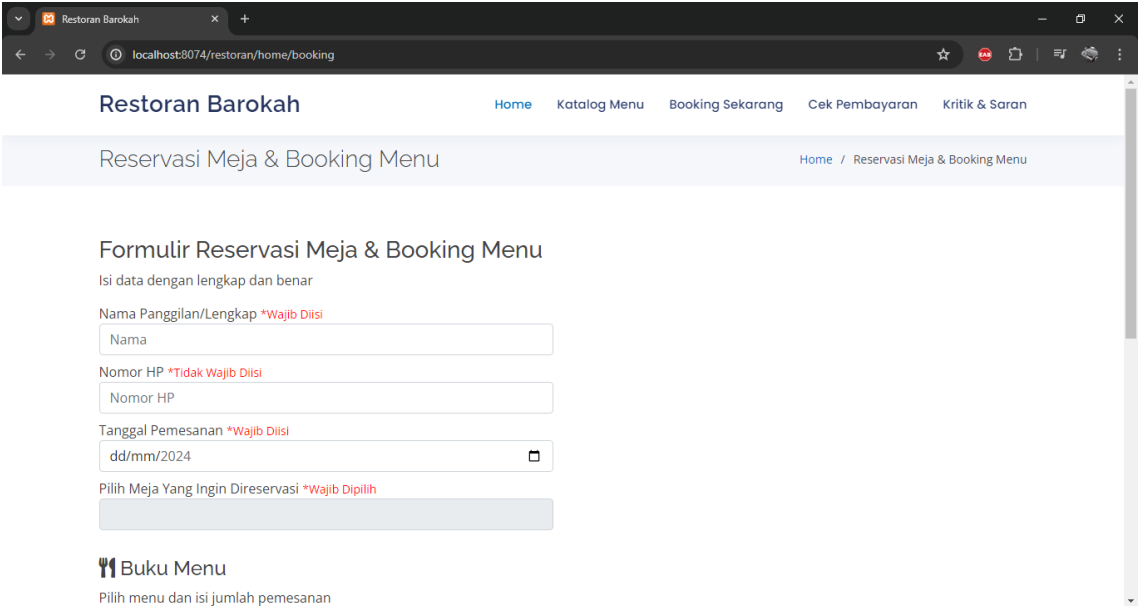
Restoran Barokah

localhost:8074/restoran/home/booking

Restoran Barokah

Home Katalog Menu Booking Sekarang Cek Pembayaran Kritik & Saran

Reservasi Meja & Booking Menu

Home / Reservasi Meja & Booking Menu

Formulir Reservasi Meja & Booking Menu

Isi data dengan lengkap dan benar

Nama Panggilan/Lengkap *Wajib Diisi

Nama

Nomor HP *Tidak Wajib Diisi

Nomor HP

Tanggal Pemesanan *Wajib Diisi

dd/mm/2024

Pilih Meja Yang Ingin Direservasi *Wajib Dipilih

Buku Menu

Pilih menu dan isi jumlah pemesanan